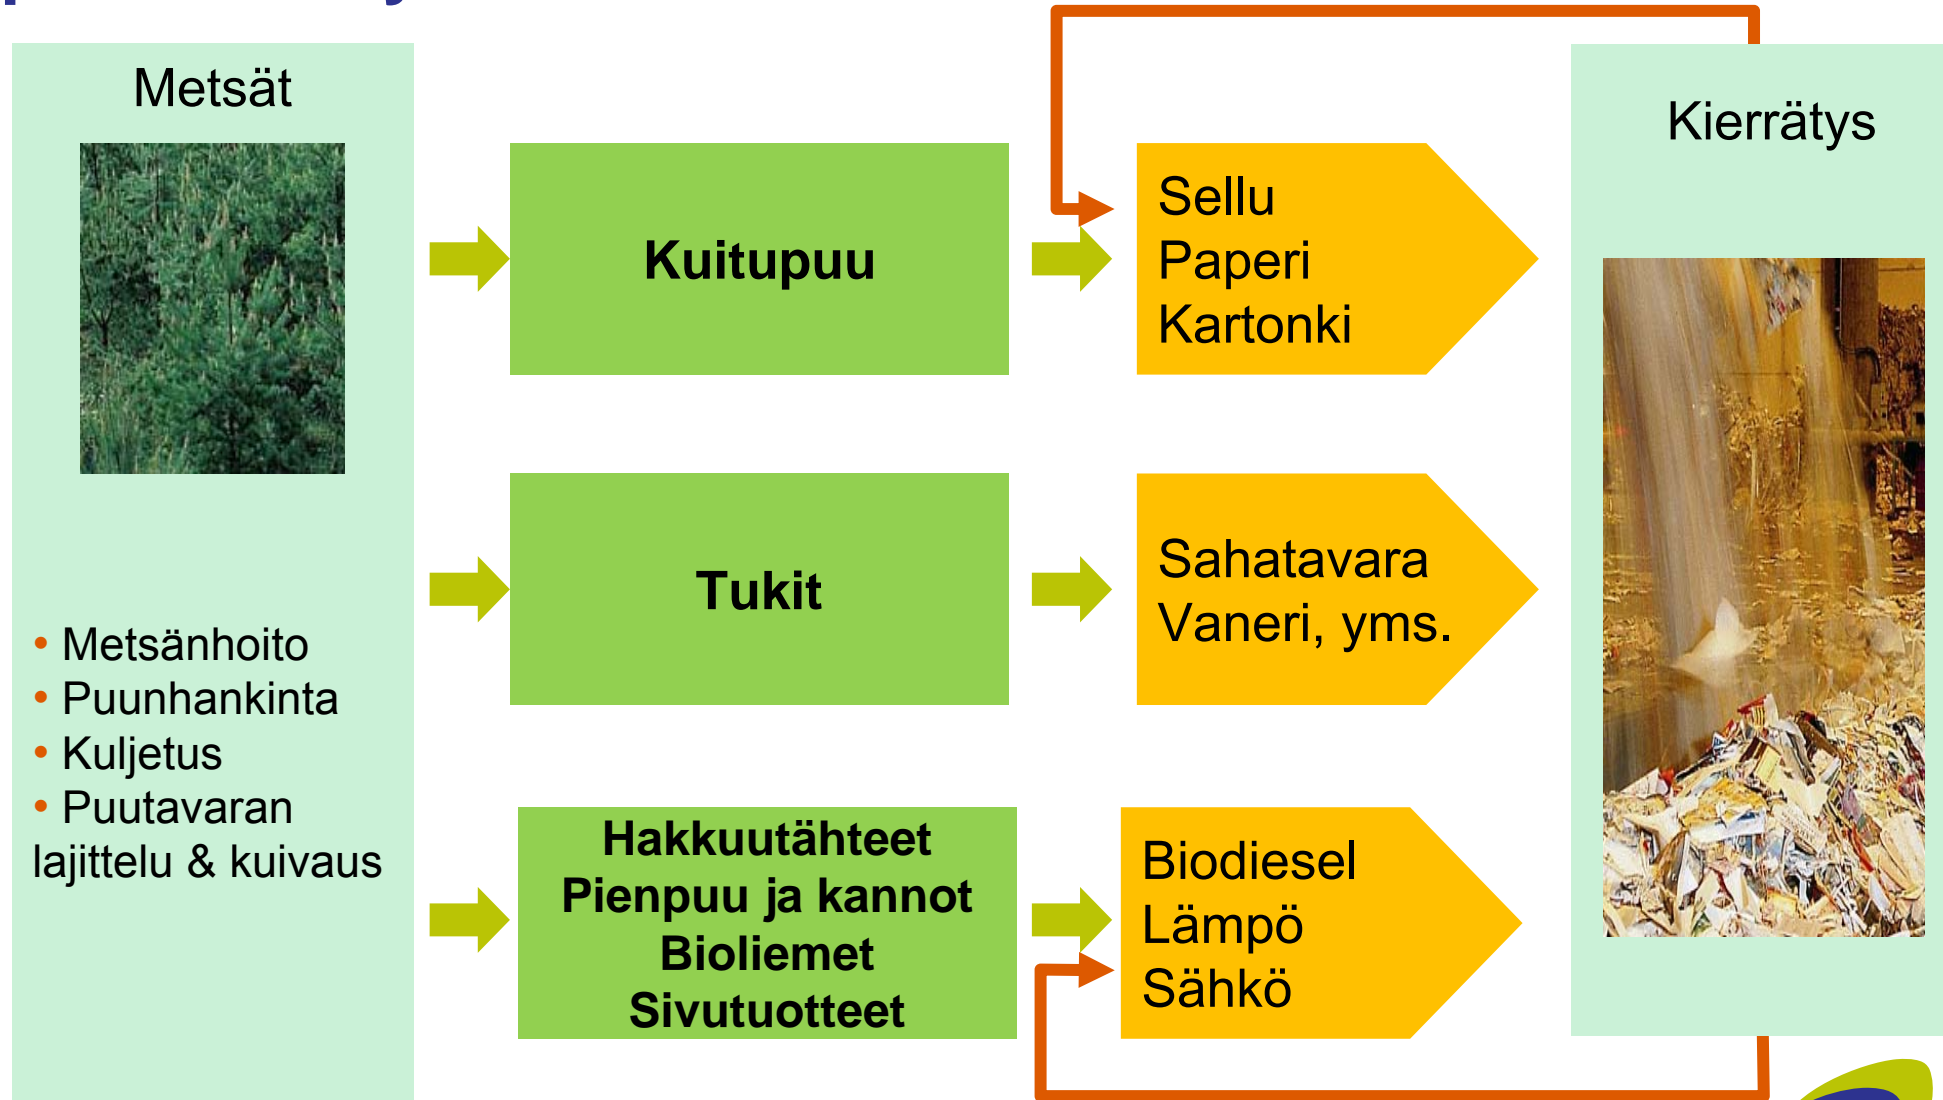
Metsät

• Metsänhoito
• Puunhankinta
• Kuljetus
• Puutavaran lajittelu & kuivaus

Kuitupuu

Sellu
Paperi
Kartonki

Tukit

Sahatavara
Vaneri, yms.

Hakkuutähteet
Pienpuu ja kannot
Bioliemet
Sivutuotteet

Biodiesel
Lämpö
Sähkö

Kierrätys